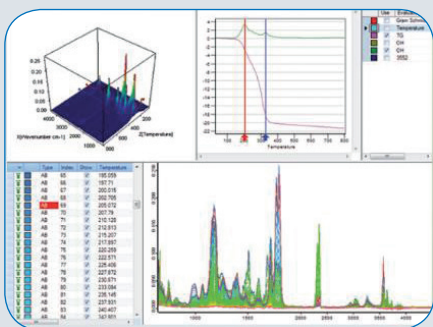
0.25
0.2
0.15
0.1
0.05
0
X[Wavenumber cm-1]
4000
3000
2000
1000
0
Z[Temperature]
400
200

0
-2
-4
-6
-8
-10
-12
-14
-16
-18
-20
-22
100
200
300
400
500
600
700
800
Temperature

| Use | Evalu |
|---|---|
| | Gram Schmi |
| | Temperature |
| | TG |
| | CH |
| | CH |
| | 3552 |

| | | Type | Index | Show | Temperature |
|---|---|---|---|---|---|
| | | AB | 65 | | 185.059 |
| | | AB | 66 | | 187.71 |
| | | AB | 67 | | 200.016 |
| | | AB | 68 | | 202.705 |
| | | AB | 69 | | 205.272 |
| | | AB | 70 | | 207.78 |
| | | AB | 71 | | 210.128 |
| | | AB | 72 | | 212.913 |
| | | AB | 73 | | 215.207 |
| | | AB | 74 | | 217.897 |
| | | AB | 75 | | 220.259 |
| | | AB | 76 | | 222.671 |
| | | AB | 77 | | 225.406 |
| | | AB | 78 | | 227.872 |
| | | AB | 79 | | 230.871 |
| | | AB | 80 | | 233.084 |
| | | AB | 81 | | 235.145 |
| | | AB | 82 | | 237.823 |
| | | AB | 83 | | 240.407 |
| | | AB | 84 | | 242.901 |

1000
1500
2000
2500
3000
3500